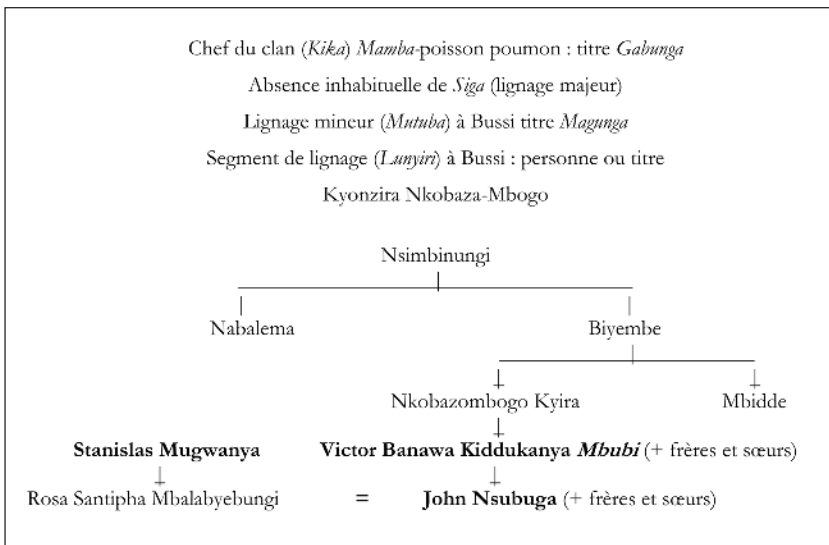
Chef du clan (*Kika*) *Mamba*-poisson poumon : titre *Gabunga*

Absence inhabituelle de *Siga* (lignage majeur)

Lignage mineur (*Mutuba*) à Bussi titre *Magunga*

Segment de lignage (*Lunyiri*) à Bussi : personne ou titre

Kyonzira Nkobaza-Mbogo

Nsimbinungi

Nabalema

Biyembe

Nkobazombogo Kyira

Mbidde

**Stanislas Mugwanya**

**Victor Banawa Kiddukanya *Mbubi*** (+ frères et sœurs)

Rosa Santipha Mbalabyebungi = **John Nsubuga** (+ frères et sœurs)